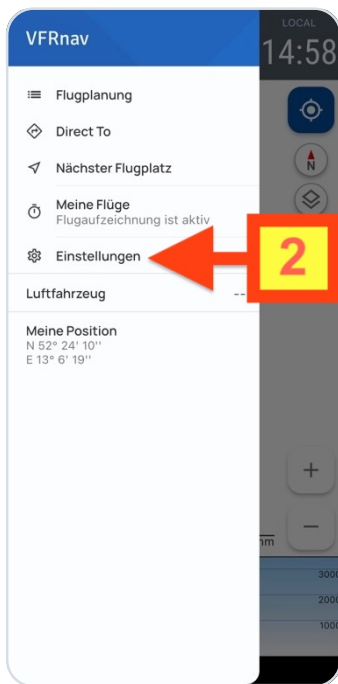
VFRnav

LOCAL
14:58

Flugplanung

Direct To

Nächster Flugplatz

Meine Flüge
Flugaufzeichnung ist aktiv

Einstellungen

2

Luftfahrzeug --

Meine Position
N 52° 24' 10''
E 13° 6' 19''

N

+

−

nm

3000

2000

1000